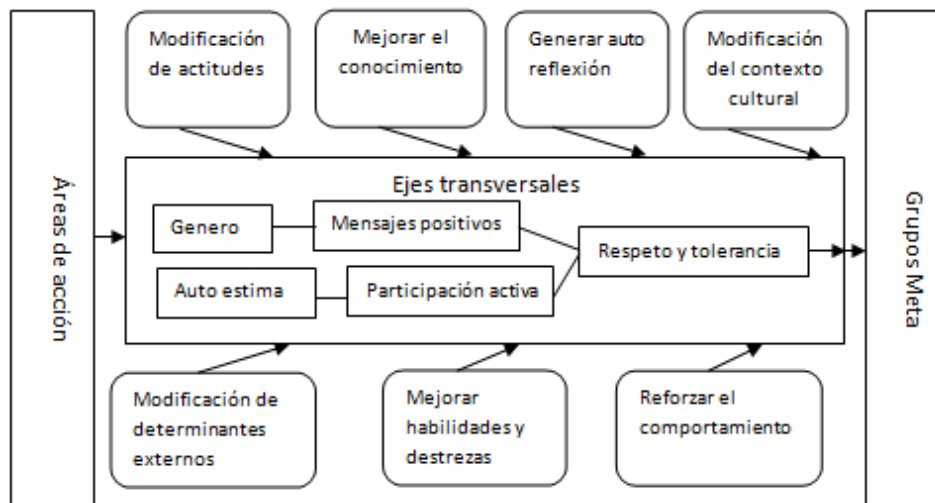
Modificación de actitudes

Mejorar el conocimiento

Generar auto reflexión

Modificación del contexto cultural

Áreas de acción

Ejes transversales

Genero

Mensajes positivos

Respeto y tolerancia

Auto estima

Participación activa

Grupos Meta

Modificación de determinantes externos

Mejorar habilidades y destrezas

Reforzar el comportamiento